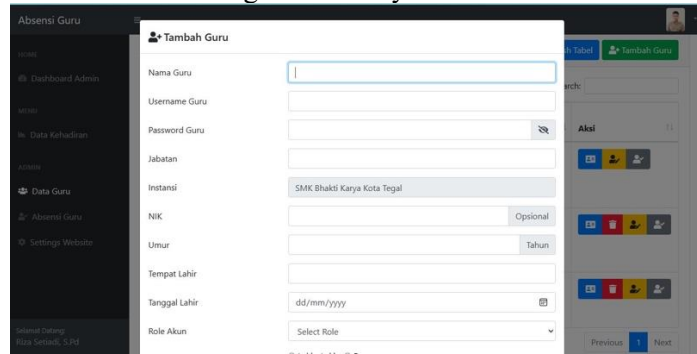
Absensi Guru

HOME

Dashboard Admin

MENU

Data Kehadiran

ADMIN

Data Guru

Absensi Guru

Settings Website

Selamat Datang:
Riza Setiadi, S.Pd

Tambah Guru

Nama Guru

Username Guru

Password Guru

Jabatan

Instansi
SMK Bhakti Karya Kota Tegal

NIK
Opsional

Umur
Tahun

Tempat Lahir

Tanggal Lahir
dd/mm/yyyy

Role Akun
Select Role

h Tabel

Tambah Guru

arch:

Aksi

Previous
1
Next